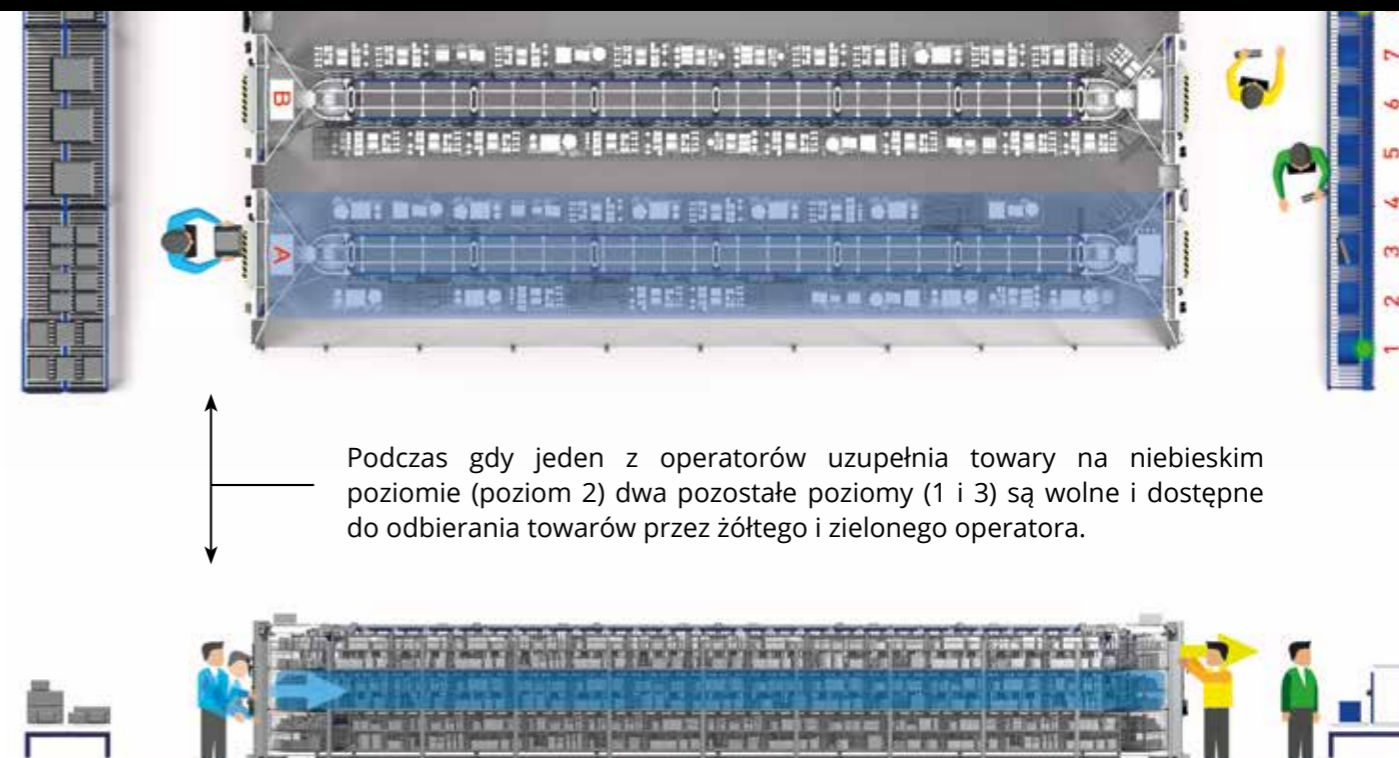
B

A

1 2 3 4 5 6 7

Podczas gdy jeden z operatorów uzupełnia towary na niebieskim poziomie (poziom 2) dwa pozostałe poziomy (1 i 3) są wolne i dostępne do odbierania towarów przez żółtego i zielonego operatora.